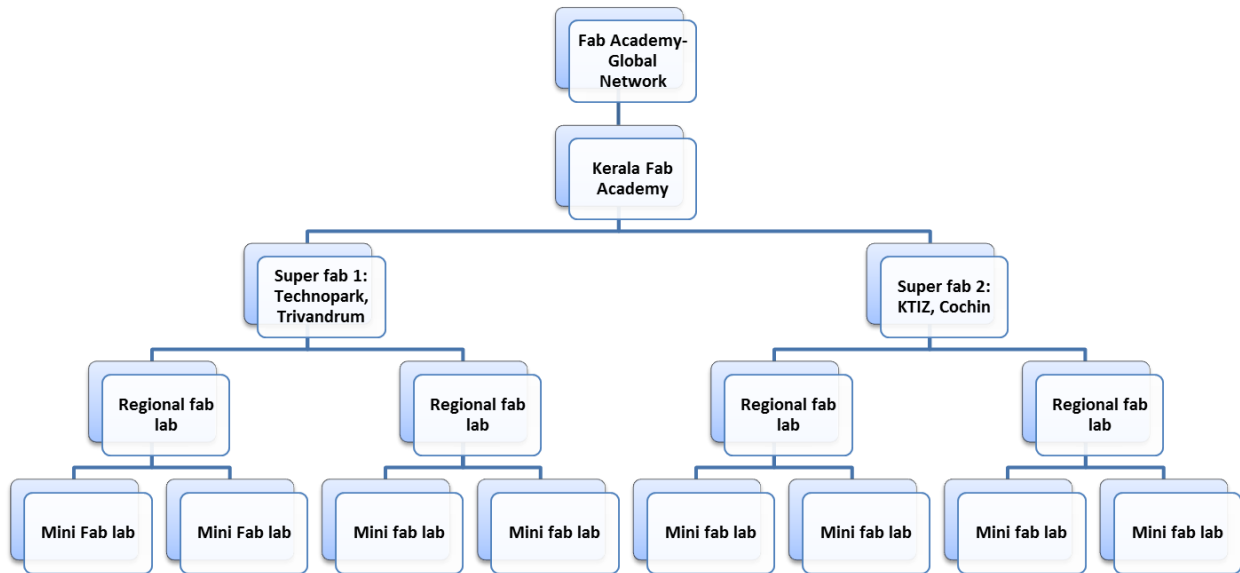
Fab Academy-Global Network

Kerala Fab Academy

Super fab 1: Technopark, Trivandrum

Super fab 2: KTIZ, Cochin

Regional fab lab

Regional fab lab

Regional fab lab

Regional fab lab

Mini Fab lab

Mini Fab lab

Mini fab lab

Mini fab lab

Mini fab lab

Mini fab lab

Mini fab lab

Mini fab lab